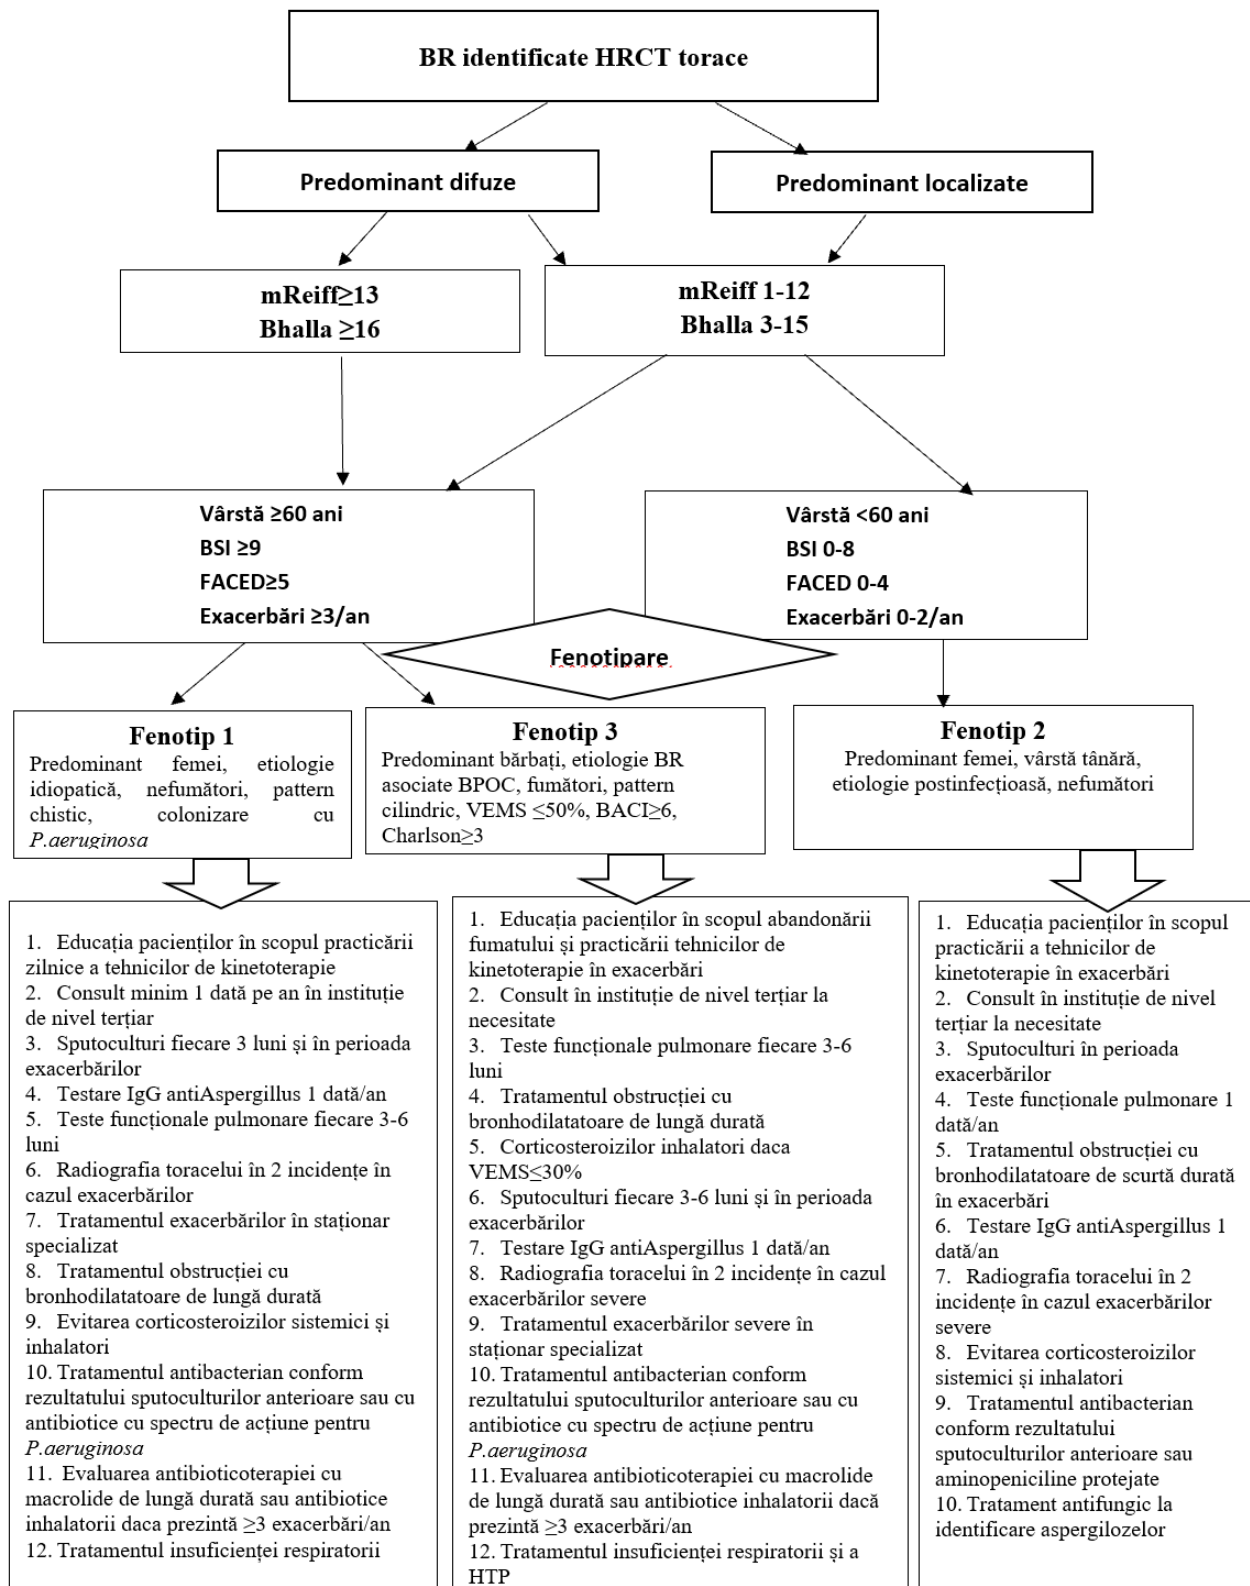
BR identificate HRCT torace

Predominant difuze

Predominant localizate

mReiff≥13
Bhalla ≥16

mReiff 1-12
Bhalla 3-15

Vârstă ≥60 ani
BSI ≥9
FACED≥5
Exacerbări ≥3/an

Vârstă <60 ani
BSI 0-8
FACED 0-4
Exacerbări 0-2/an

Fenotipare

Fenotip 1
Predominant femei, etiologie idiopatică, nefumători, pattern chistic, colonizare cu *P.aeruginosa*

Fenotip 3
Predominant bărbați, etiologie BR asociate BPOC, fumători, pattern cilindric, VEMS ≤50%, BACI≥6, Charlson≥3

Fenotip 2
Predominant femei, vârstă tânără, etiologie postinfecțioasă, nefumători

1. Educația pacienților în scopul practicării zilnice a tehnicilor de kinetoterapie
2. Consult minim 1 dată pe an în instituție de nivel terțiar
3. Sputoculturi fiecare 3 luni și în perioada exacerbărilor
4. Testare IgG antiAspergillus 1 dată/an
5. Teste funcționale pulmonare fiecare 3-6 luni
6. Radiografia toracelui în 2 incidențe în cazul exacerbărilor
7. Tratamentul exacerbărilor în staționar specializat
8. Tratamentul obstrucției cu bronhodilatatoare de lungă durată
9. Evitarea corticosteroizilor sistemici și inhalatori
10. Tratamentul antibacterian conform rezultatului sputoculturilor anterioare sau cu antibiotice cu spectru de acțiune pentru *P.aeruginosa*
11. Evaluarea antibioticoterapiei cu macrolide de lungă durată sau antibiotice inhalatorii daca prezintă ≥3 exacerbări/an
12. Tratamentul insuficienței respiratorii

1. Educația pacienților în scopul abandonării fumatului și practicării tehnicilor de kinetoterapie în exacerbări
2. Consult în instituție de nivel terțiar la necesitate
3. Teste funcționale pulmonare fiecare 3-6 luni
4. Tratamentul obstrucției cu bronhodilatatoare de lungă durată
5. Corticosteroizilor inhalatori daca VEMS≤30%
6. Sputoculturi fiecare 3-6 luni și în perioada exacerbărilor
7. Testare IgG antiAspergillus 1 dată/an
8. Radiografia toracelui în 2 incidențe în cazul exacerbărilor severe
9. Tratamentul exacerbărilor severe în staționar specializat
10. Tratamentul antibacterian conform rezultatului sputoculturilor anterioare sau cu antibiotice cu spectru de acțiune pentru *P.aeruginosa*
11. Evaluarea antibioticoterapiei cu macrolide de lungă durată sau antibiotice inhalatorii dacă prezintă ≥3 exacerbări/an
12. Tratamentul insuficienței respiratorii și a HTP

1. Educația pacienților în scopul practicării a tehnicilor de kinetoterapie în exacerbări
2. Consult în instituție de nivel terțiar la necesitate
3. Sputoculturi în perioada exacerbărilor
4. Teste funcționale pulmonare 1 dată/an
5. Tratamentul obstrucției cu bronhodilatatoare de scurtă durată în exacerbări
6. Testare IgG antiAspergillus 1 dată/an
7. Radiografia toracelui în 2 incidențe în cazul exacerbărilor severe
8. Evitarea corticosteroizilor sistemici și inhalatori
9. Tratamentul antibacterian conform rezultatului sputoculturilor anterioare sau aminopeniciline protejate
10. Tratament antifungic la identificare aspergilozelor